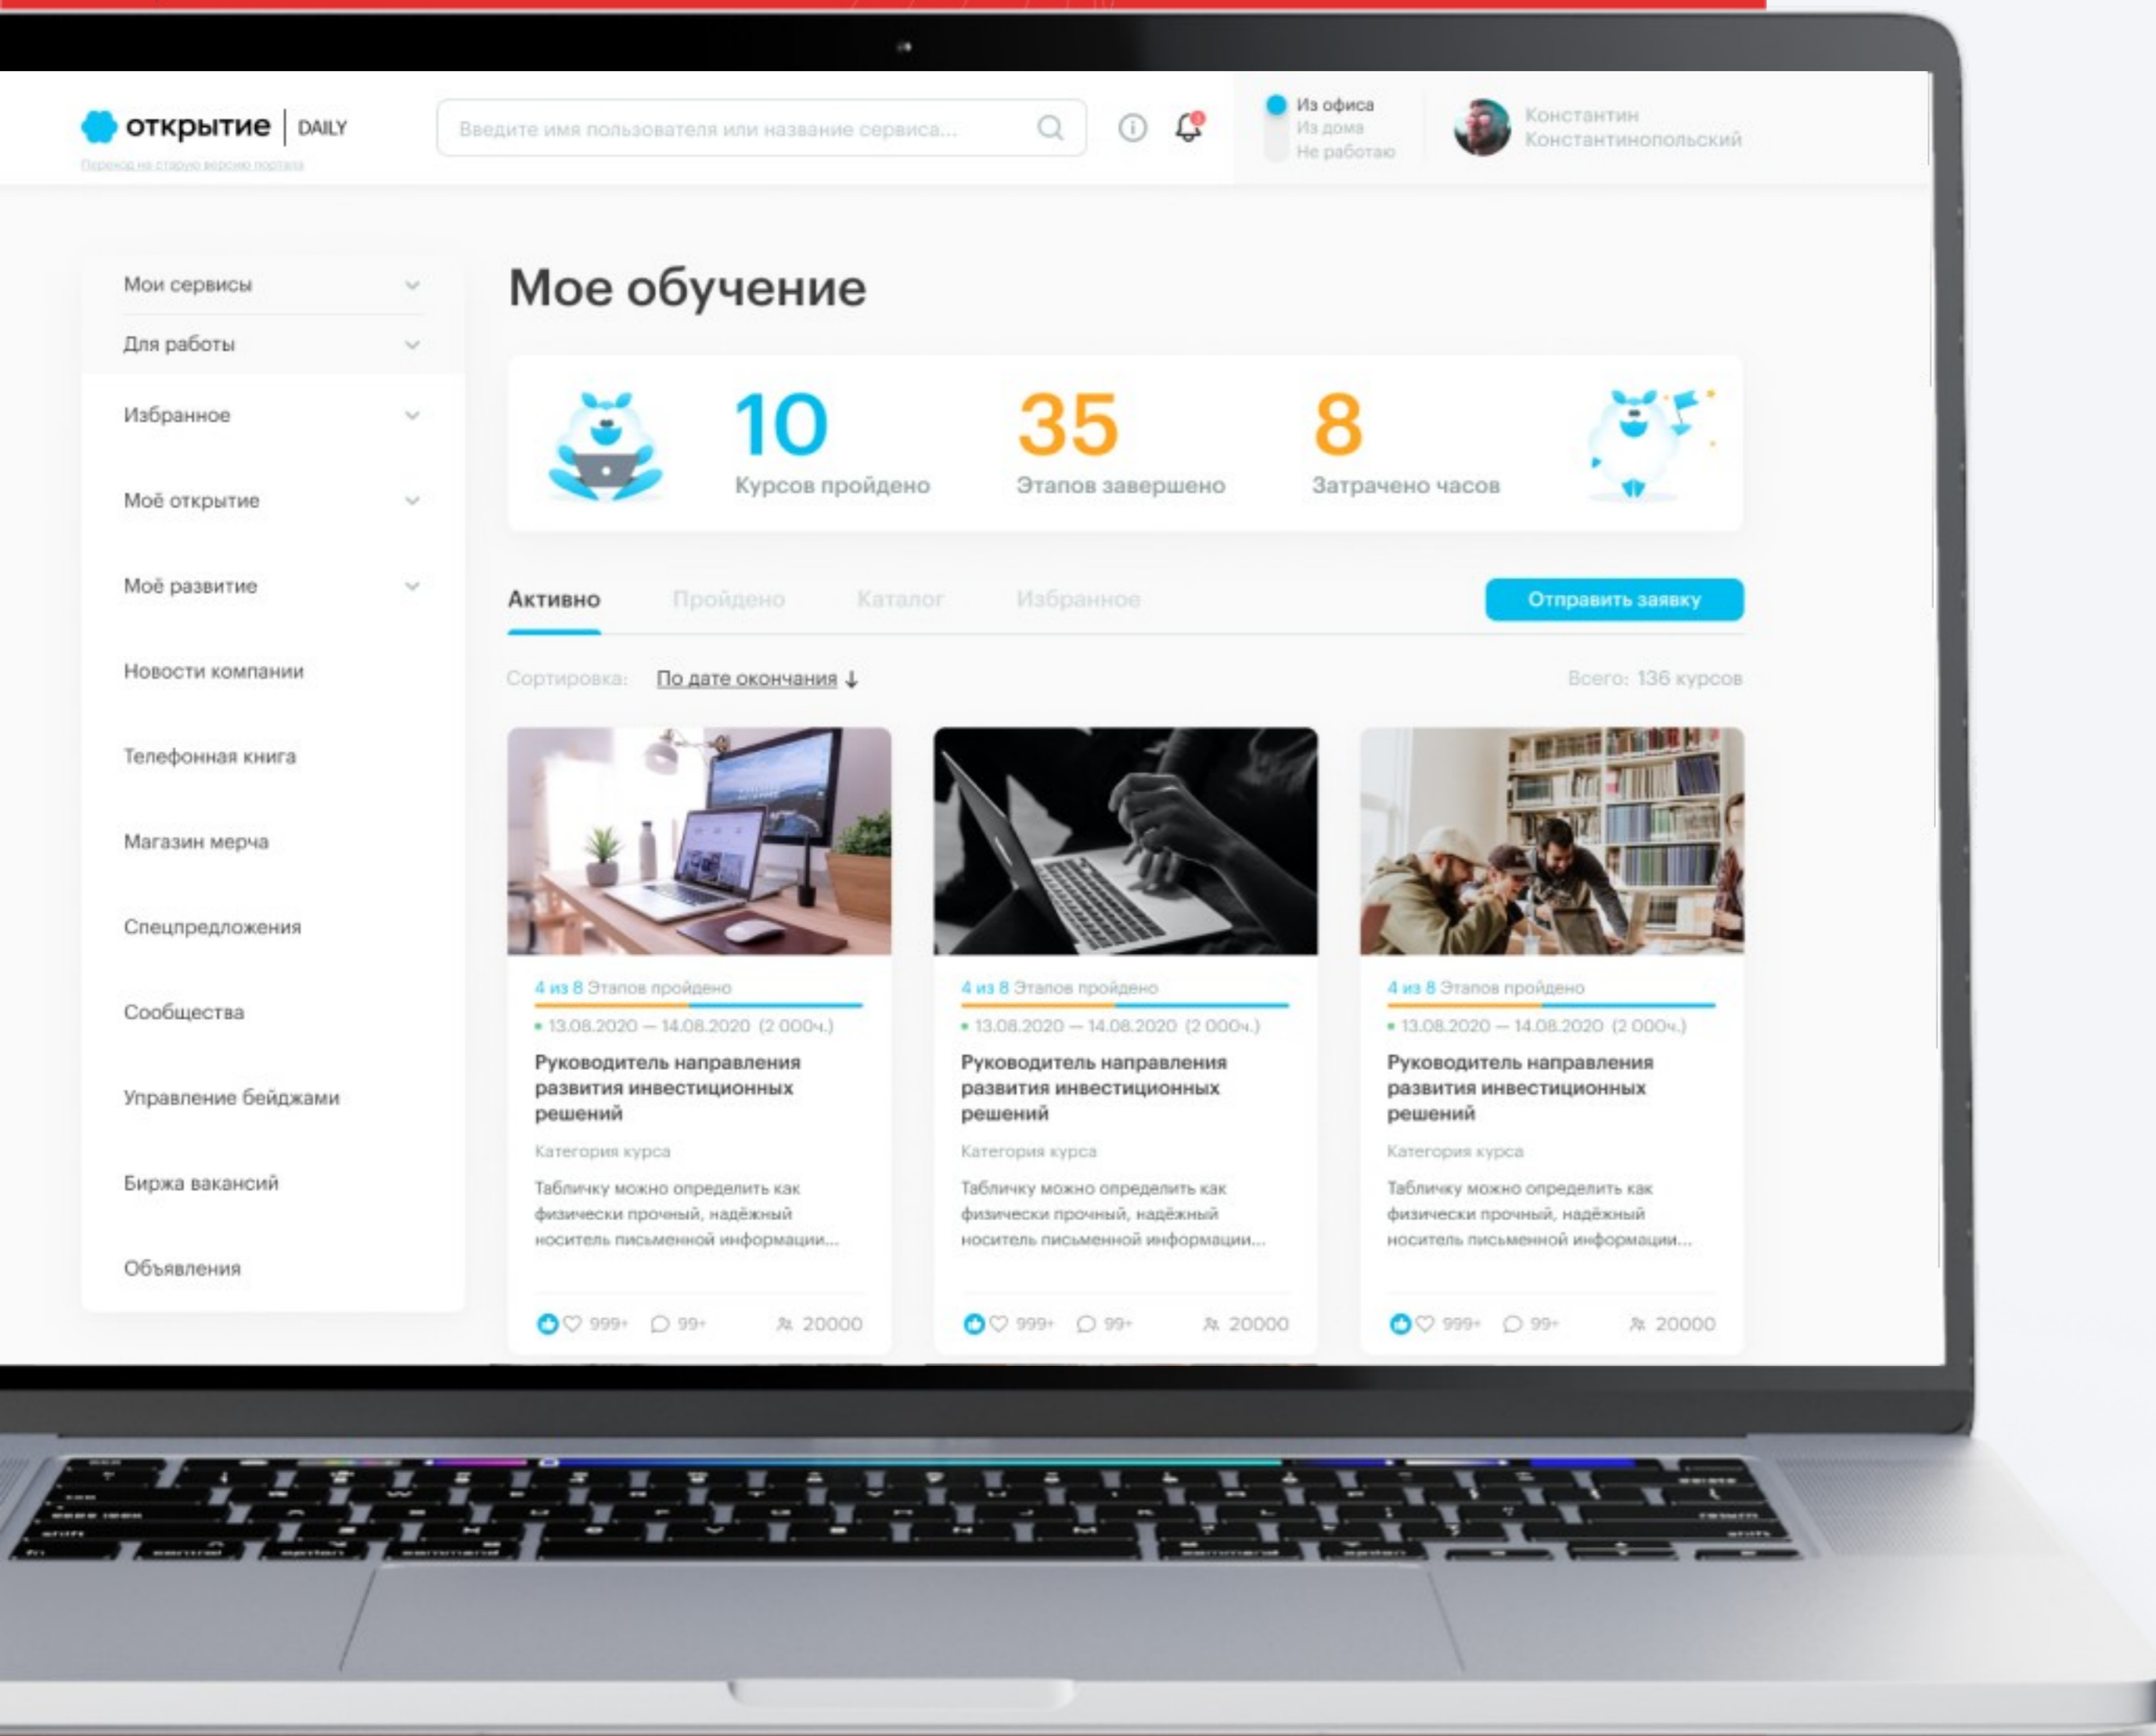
открытие | DAILY
Переход на старую версию портала

Введите имя пользователя или название сервиса...

Из офиса
Из дома
Не работаю

Константин Константинопольский

Мои сервисы
Для работы
Избранное
Моё открытие
Моё развитие
Новости компании
Телефонная книга
Магазин мерча
Спецпредложения
Сообщества
Управление бейджами
Биржа вакансий
Объявления

Мое обучение

10
Курсов пройдено

35
Этапов завершено

8
Затрачено часов

Активно
Пройдено
Каталог
Избранное
Отправить заявку

Сортировка: По дате окончания ↓
Всего: 136 курсов

4 из 8 Этапов пройдено
• 13.08.2020 — 14.08.2020 (2 000ч.)
Руководитель направления развития инвестиционных решений
Категория курса
Табличку можно определить как физически прочный, надёжный носитель письменной информации...
999+ 99+ 20000

4 из 8 Этапов пройдено
• 13.08.2020 — 14.08.2020 (2 000ч.)
Руководитель направления развития инвестиционных решений
Категория курса
Табличку можно определить как физически прочный, надёжный носитель письменной информации...
999+ 99+ 20000

4 из 8 Этапов пройдено
• 13.08.2020 — 14.08.2020 (2 000ч.)
Руководитель направления развития инвестиционных решений
Категория курса
Табличку можно определить как физически прочный, надёжный носитель письменной информации...
999+ 99+ 20000